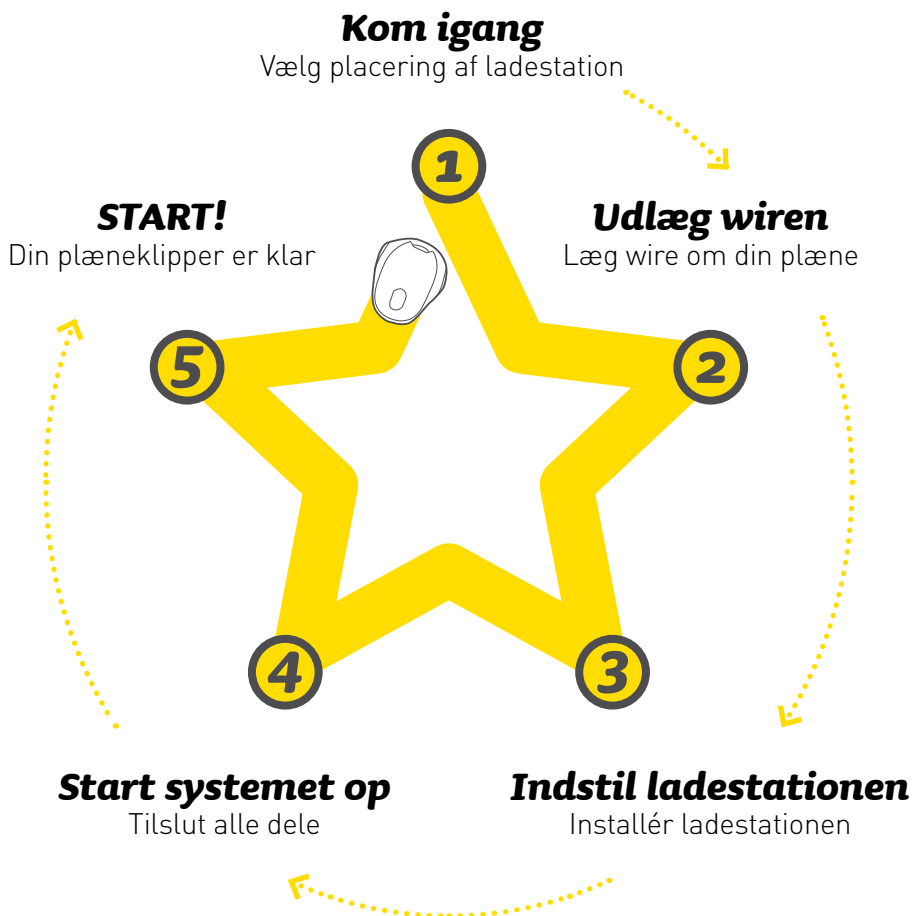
Kom igang
Vælg placering af ladestation

1

Udlæg wiren
Læg wire om din plæne

2

START!
Din plæneklipper er klar

5

4

3

Start systemet op
Tilslut alle dele

Indstil ladestationen
Installér ladestationen